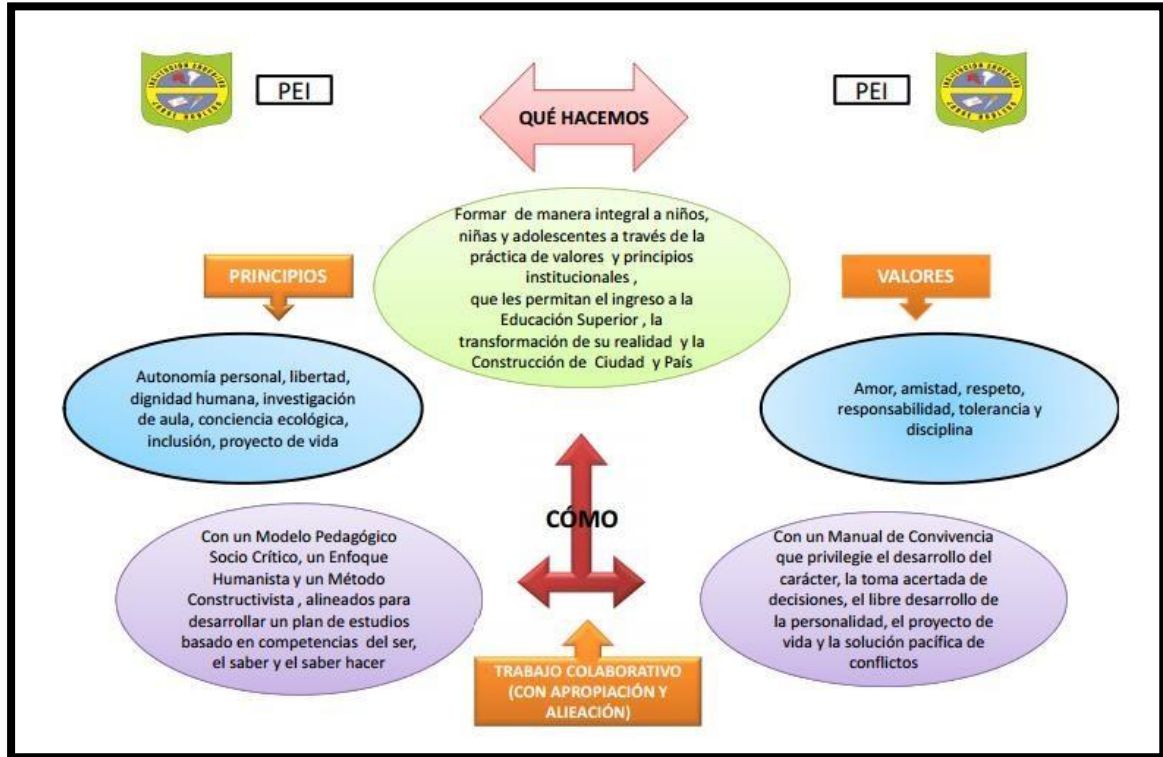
PEI

QUÉ HACEMOS

PEI

Formar de manera integral a niños, niñas y adolescentes a través de la práctica de valores y principios institucionales , que les permitan el ingreso a la Educación Superior , la transformación de su realidad y la Construcción de Ciudad y País

PRINCIPIOS

VALORES

Autonomía personal, libertad, dignidad humana, investigación de aula, conciencia ecológica, inclusión, proyecto de vida

Amor, amistad, respeto, responsabilidad, tolerancia y disciplina

CÓMO

Con un Modelo Pedagógico Socio Crítico, un Enfoque Humanista y un Método Constructivista , alineados para desarrollar un plan de estudios basado en competencias del ser, el saber y el saber hacer

Con un Manual de Convivencia que privilegie el desarrollo del carácter, la toma acertada de decisiones, el libre desarrollo de la personalidad, el proyecto de vida y la solución pacífica de conflictos

TRABAJO COLABORATIVO (CON APROPIACIÓN Y ALIEACIÓN)